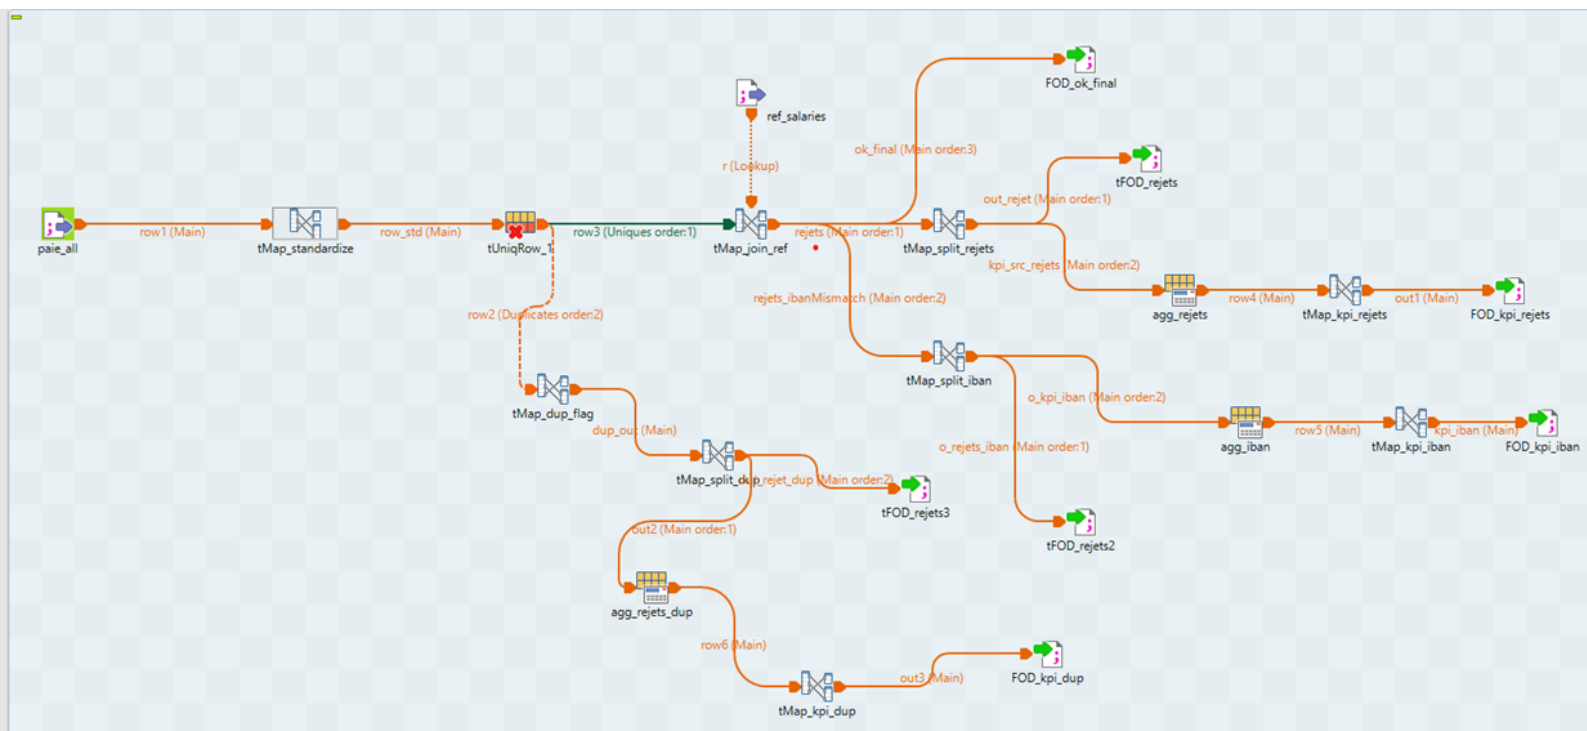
FOD_ok_final

ref_salaries

ok_final (Main order:3)

r (Lookup)

tFOD_rejets

out_rejet (Main order:1)

paie_all

row1 (Main)

tMap_standardize

row_std (Main)

tUniqRow_1

row3 (Uniques order:1)

tMap_join_ref

rejets (Main order:1)

tMap_split_rejets

kpi_src_rejets (Main order:2)

agg_rejets

row4 (Main)

tMap_kpi_rejets

out1 (Main)

FOD_kpi_rejets

rejets_ibanMismatch (Main order:2)

row2 (Duplicates order:2)

tMap_split_iban

o_kpi_iban (Main order:2)

agg_iban

row5 (Main)

tMap_kpi_iban

kpi_iban (Main)

FOD_kpi_iban

tMap_dup_flag

dup_out (Main)

o_rejets_iban (Main order:1)

tMap_split_dup

rejet_dup (Main order:2)

tFOD_rejets3

tFOD_rejets2

out2 (Main order:1)

agg_rejets_dup

row6 (Main)

out3 (Main)

FOD_kpi_dup

tMap_kpi_dup